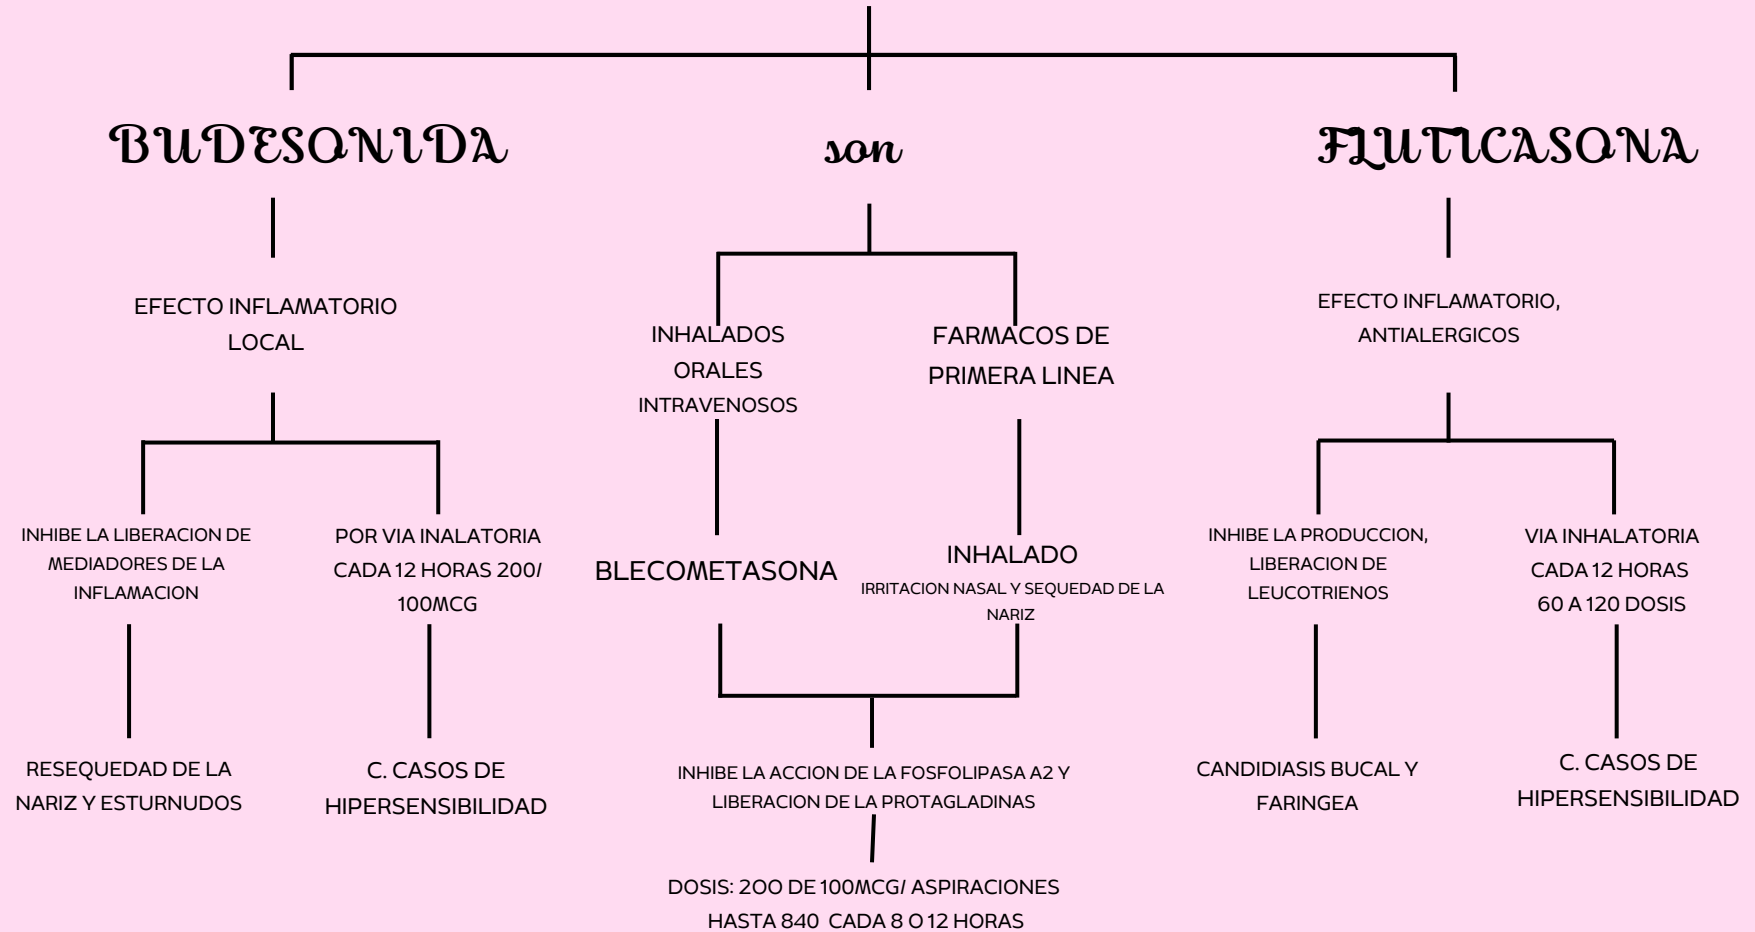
BUDESONIDA

son

FLUTICASONA

EFECTO INFLAMATORIO LOCAL

INHALADOS ORALES INTRAVENOSOS

FARMACOS DE PRIMERA LINEA

EFECTO INFLAMATORIO, ANTIALERGICOS

INHIBE LA LIBERACION DE MEDIADORES DE LA INFLAMACION

POR VIA INALATORIA CADA 12 HORAS 200/ 100MCG

BLECOMETASONA

INHALADO
IRRITACION NASAL Y SEQUEDAD DE LA NARIZ

INHIBE LA PRODUCCION, LIBERACION DE LEUCOTRIENOS

VIA INHALATORIA CADA 12 HORAS 60 A 120 DOSIS

RESEQUEDAD DE LA NARIZ Y ESTURNUDOS

C. CASOS DE HIPERSENSIBILIDAD

INHIBE LA ACCION DE LA FOSFOLIPASA A2 Y LIBERACION DE LA PROTAGLADINAS

DOSIS: 200 DE 100MCG/ ASPIRACIONES HASTA 840 CADA 8 O 12 HORAS

CANDIDIASIS BUCAL Y FARINGEA

C. CASOS DE HIPERSENSIBILIDAD